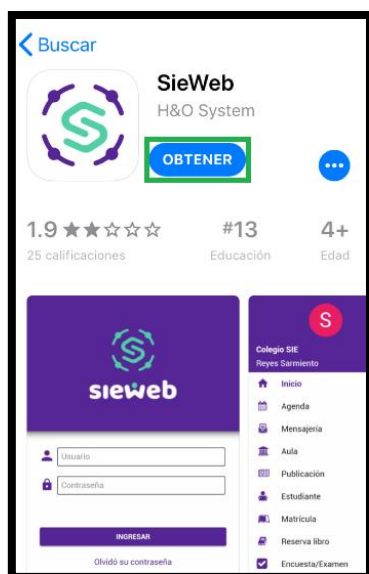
Buscar

SieWeb
H&O System

OBTENER

1.9 ★★☆☆☆
25 calificaciones

#13
Educación

4+
Edad

sieweb

Usuario
Contraseña

INGRESAR

Olvidó su contraseña

S
Colegio SIE
Reyes Sarmiento

Inicio
Agenda
Mensajería
Aula
Publicación
Estudiante
Matrícula
Reserva libro
Encuesta/Examen